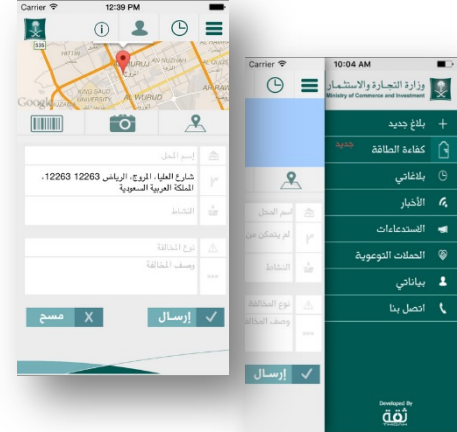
Carrier 12:39 PM

AL WURUD

Google

اسم المحل

شارع العليا، المروج، الرياض 12263 12263، المملكة العربية السعودية

النشاط

نوع المخالفة

وصف المخالفة

مسح X

إرسال ✓

Carrier 10:04 AM

وزارة التجارة والاستثمار
Ministry of Commerce and Investment

بلاغ جديد +

جديد كفاءة الطاقة

بلاغاتي

الأخبار

الاستدعاءات

الحملات التوعوية

بياناتي

اتصل بنا

اسم المحل

لم يتمكن من

النشاط

نوع المخالفة

وصف المخالفة

إرسال ✓

Developed By
ثقة